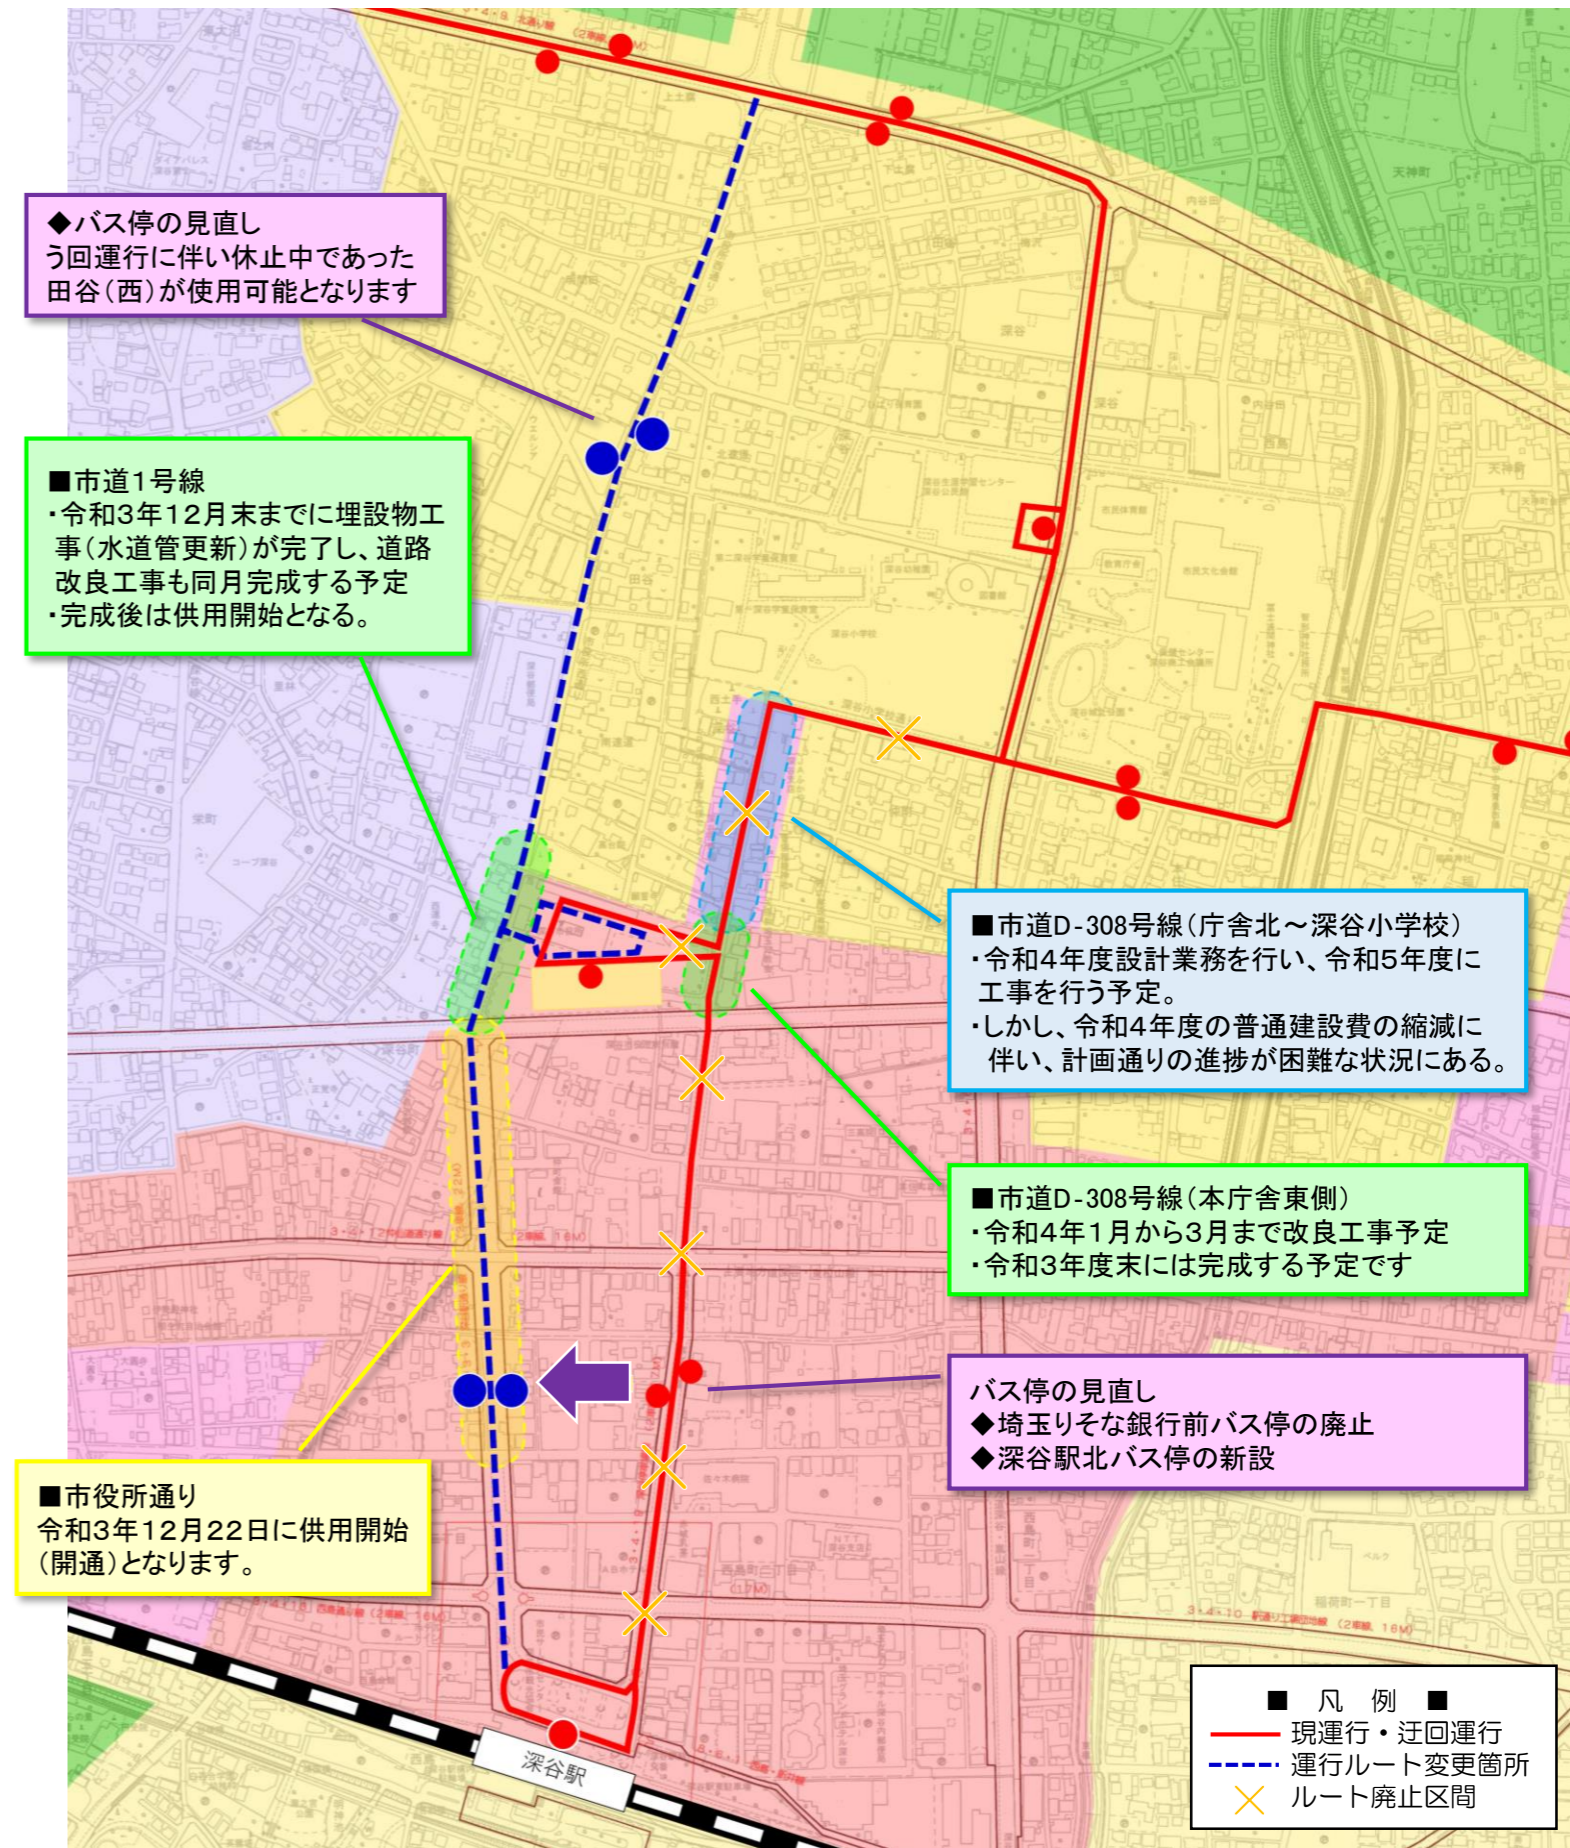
◆バス停の見直し
う回運行に伴い休止中であった田谷(西)が使用可能となります

■市道1号線
・令和3年12月末までに埋設物工事(水道管更新)が完了し、道路改良工事も同月完成する予定
・完成後は供用開始となる。

■市道D-308号線(庁舎北～深谷小学校)
・令和4年度設計業務を行い、令和5年度に工事を行う予定。
・しかし、令和4年度の普通建設費の縮減に伴い、計画通りの進捗が困難な状況にある。

■市道D-308号線(本庁舎東側)
・令和4年1月から3月まで改良工事予定
・令和3年度末には完成する予定です

バス停の見直し
◆埼玉りそな銀行前バス停の廃止
◆深谷駅北バス停の新設

■市役所通り
令和3年12月22日に供用開始(開通)となります。

深谷駅

■ 凡 例 ■
現運行・迂回運行
運行ルート変更箇所
ルート廃止区間